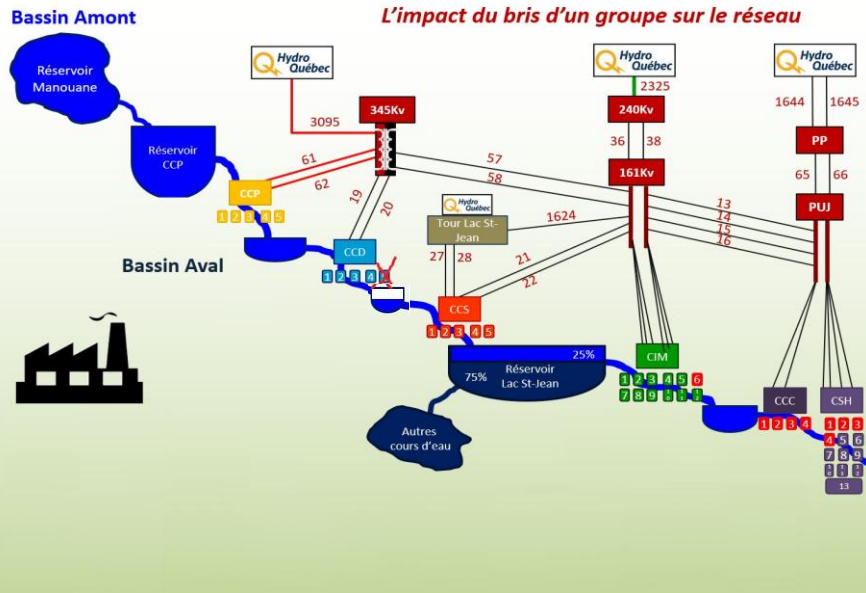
Bassin Amont

L'impact du bris d'un groupe sur le réseau

Réservoir Manouane

Hydro Québec

Hydro Québec

Hydro Québec

2325

1644 1645

3095

345Kv

240Kv

Réservoir CCP

61

62

36 38

PP

57

58

161Kv

65 66

CCP

1 2 3 4 5

19

20

13

14

15

16

PUJ

Hydro Québec

Tour Lac St-Jean

1624

Bassin Aval

CCD

1 2 3 4 5

27 28

21

22

CCS

1 2 3 4 5

Réservoir Lac St-Jean

25%

75%

CIM

1 2 3 4 5 6

7 8 9

Autres cours d'eau

CCC

CSH

1 2 3 4

1 2 3

4 5 6

7 8 9

13